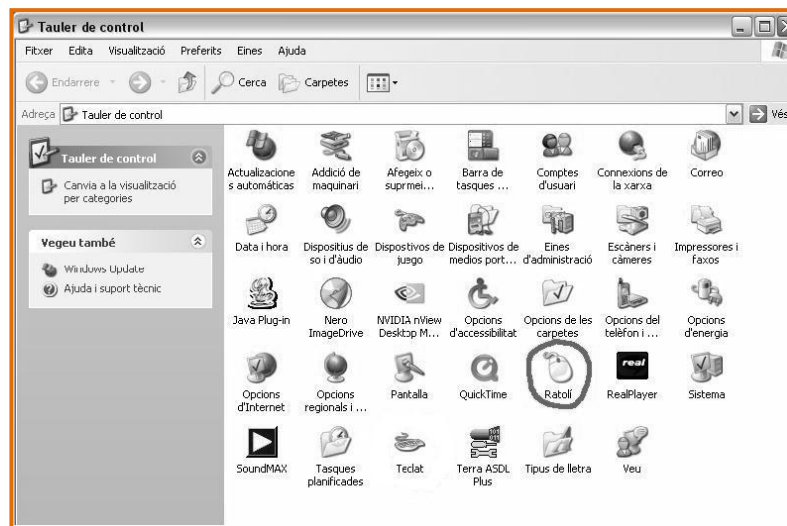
Tauler de control

Fitxer Edita Visualització Preferits Eines Ajuda

Endarrere Cerca Carpetes

Adreça Tauler de control

Vés

Tauler de control

Canvia a la visualització per categories

Vegeu també

Windows Update

Ajuda i suport tècnic

Actualizaciones automáticas

Addició de maquinari

Afegeix o suprmei...

Barra de tasques ...

Comptes d'usuari

Connexions de la xarxa

Correo

Data i hora

Dispositius de so i d'àudio

Dispostivos de juego

Dispositivos de medios port...

Eines d'administració

Escàners i càmeres

Impressores i faxos

Java Plug-in

Nero ImageDrive

NVIDIA nView Desktop M...

Opcions d'accessibilitat

Opcions de les carpetes

Opcions del telèfon i ...

Opcions d'energia

Opcions d'Internet

Opcions regionals i ...

Pantalla

QuickTime

Ratolí

real

RealPlayer

Sistema

SoundMAX

Tasques planificades

Teclat

Terra ASDL Plus

Tipus de lletra

Veu